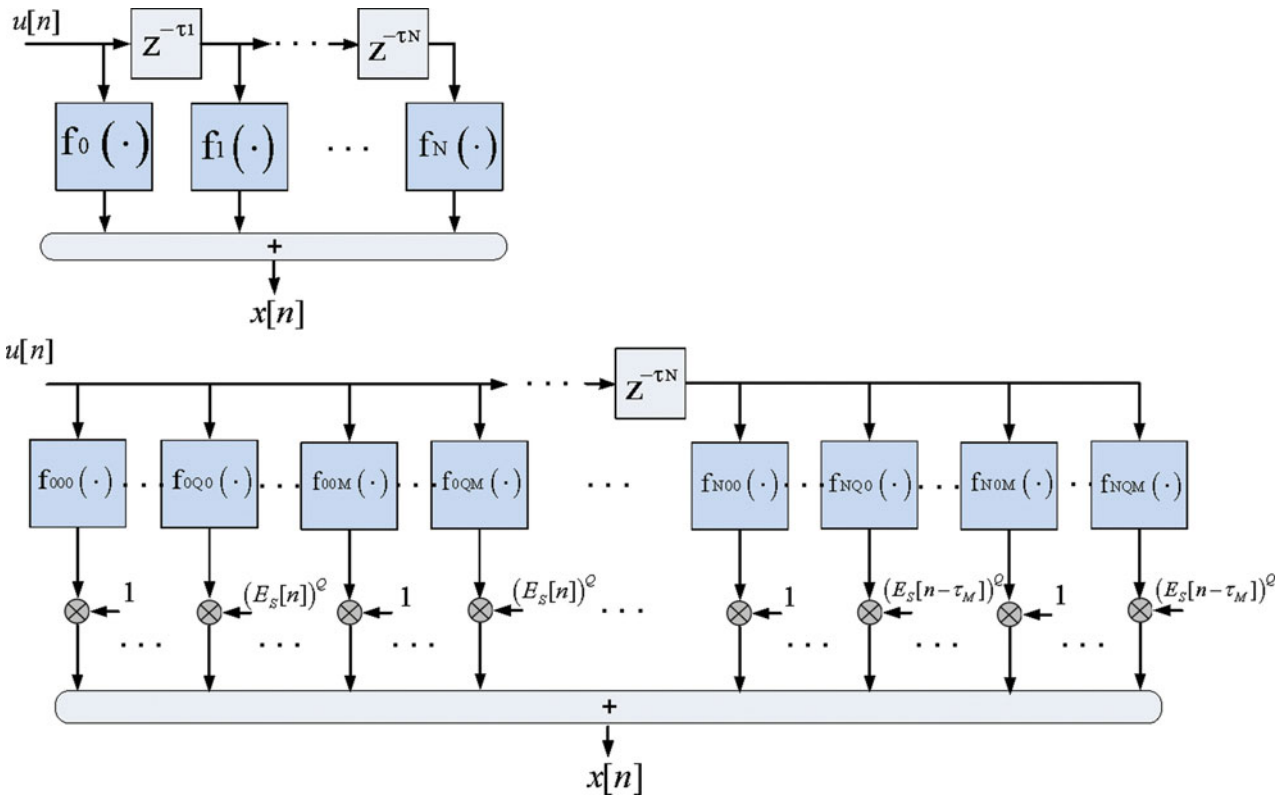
$u[n]$

$Z^{-\tau 1}$ · · · $Z^{-\tau N}$

$f_0(\cdot)$ $f_1(\cdot)$ · · · $f_N(\cdot)$

+

$x[n]$

$u[n]$

· · · $Z^{-\tau N}$

$f_{000}(\cdot)$ · · · $f_{0Q0}(\cdot)$ · · · $f_{00M}(\cdot)$ · · · $f_{0QM}(\cdot)$ · · · $f_{N00}(\cdot)$ · · · $f_{NQ0}(\cdot)$ · · · $f_{N0M}(\cdot)$ · · · $f_{NQM}(\cdot)$

1 $(E_S[n])^Q$ 1 $(E_S[n])^Q$ · · · 1 $(E_S[n-\tau_M])^Q$ 1 $(E_S[n-\tau_M])^Q$

· · · · · · · · · · · · · · · · · ·

+

$x[n]$